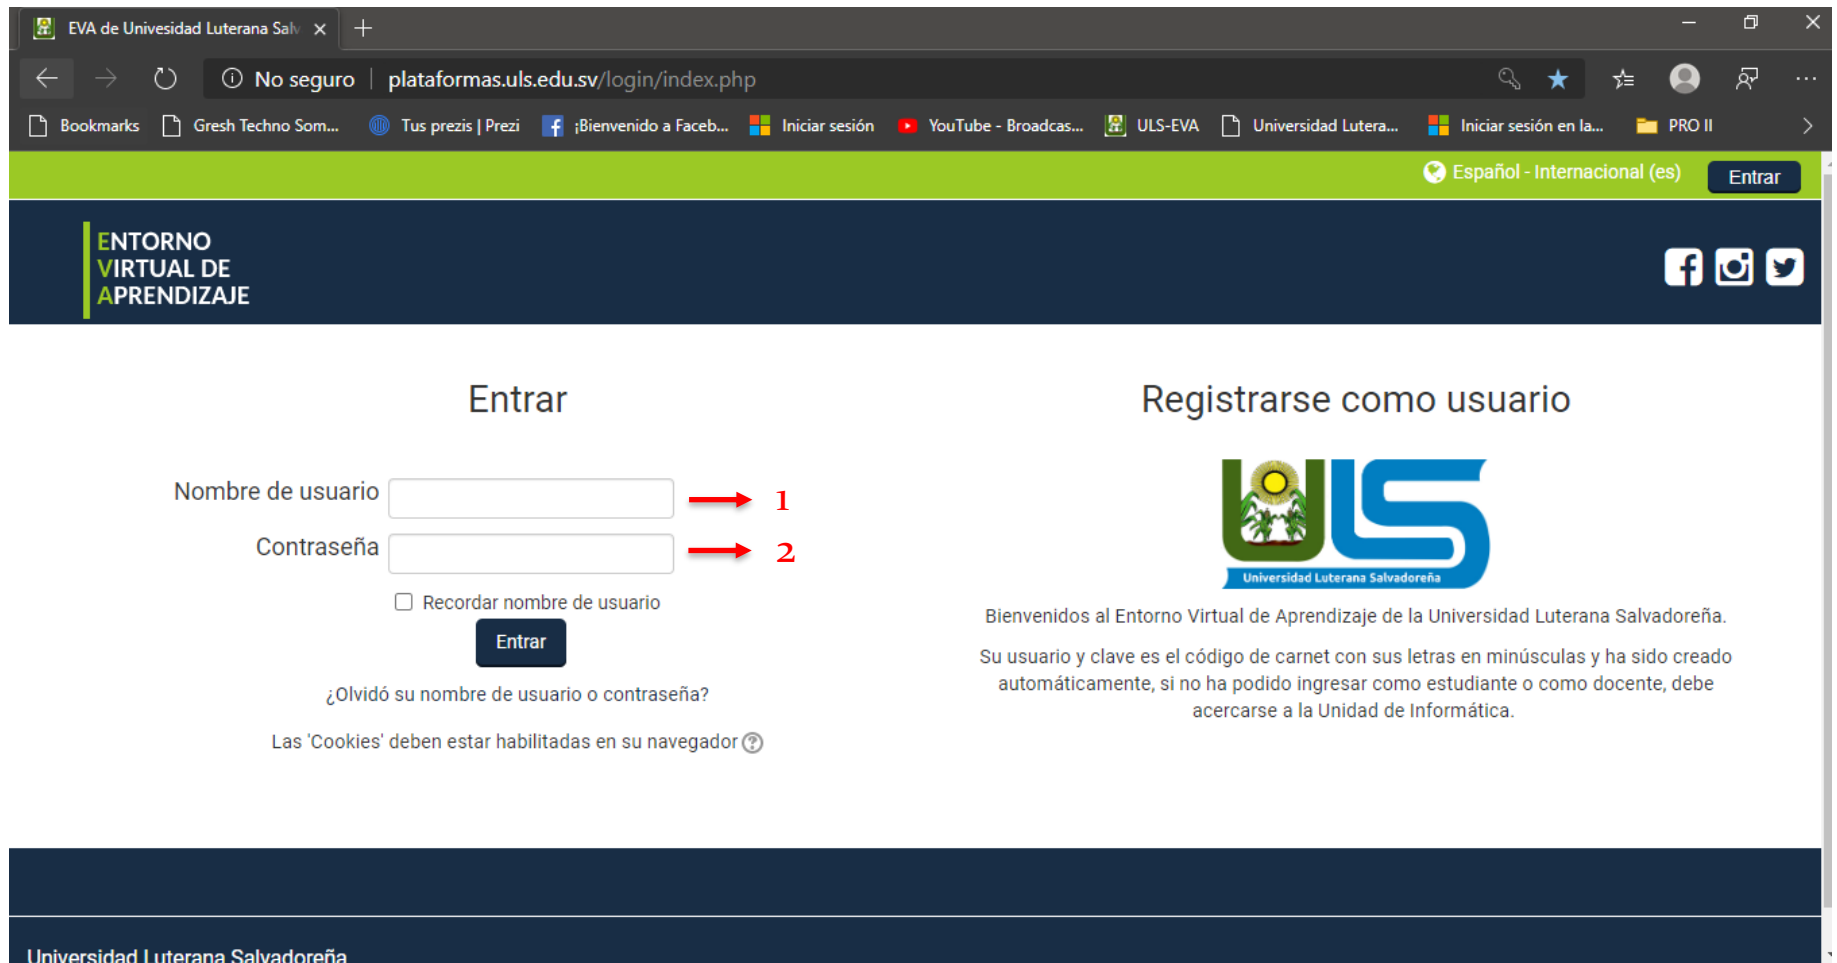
EVA de Univesidad Luterana Salv ×

No seguro | plataformas.uls.edu.sv/login/index.php

Bookmarks Gresh Techno Som... Tus prezis | Prezi ¡Bienvenido a Faceb... Iniciar sesión YouTube - Broadcas... ULS-EVA Universidad Lutera... Iniciar sesión en la... PRO II

Español - Internacional (es) Entrar

ENTORNO VIRTUAL DE APRENDIZAJE

Entrar

Nombre de usuario → 1

Contraseña → 2

Recordar nombre de usuario

Entrar

¿Olvidó su nombre de usuario o contraseña?

Las 'Cookies' deben estar habilitadas en su navegador

Registrarse como usuario

Universidad Luterana Salvadoreña

Bienvenidos al Entorno Virtual de Aprendizaje de la Universidad Luterana Salvadoreña.

Su usuario y clave es el código de carnet con sus letras en minúsculas y ha sido creado automáticamente, si no ha podido ingresar como estudiante o como docente, debe acercarse a la Unidad de Informática.

Universidad Luterana Salvadoreña